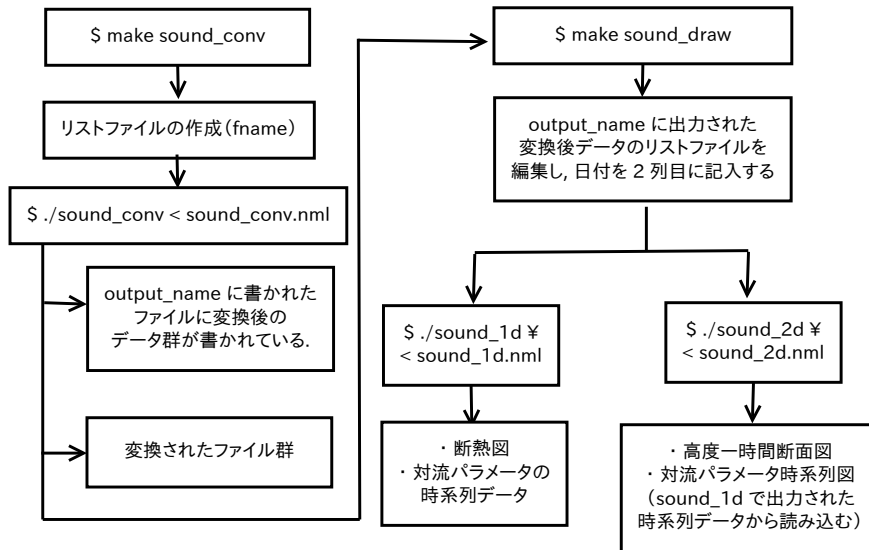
$ make sound_conv

リストファイルの作成（fname）

$ ./sound_conv < sound_conv.nml

output_name に書かれたファイルに変換後のデータ群が書かれている.

変換されたファイル群

$ make sound_draw

output_name に出力された変換後データのリストファイルを編集し, 日付を 2 列目に記入する

$ ./sound_1d ¥ < sound_1d.nml

・断熱図
・対流パラメータの時系列データ

$ ./sound_2d ¥ < sound_2d.nml

・高度ー時間断面図
・対流パラメータ時系列図
（sound_1d で出力された時系列データから読み込む）